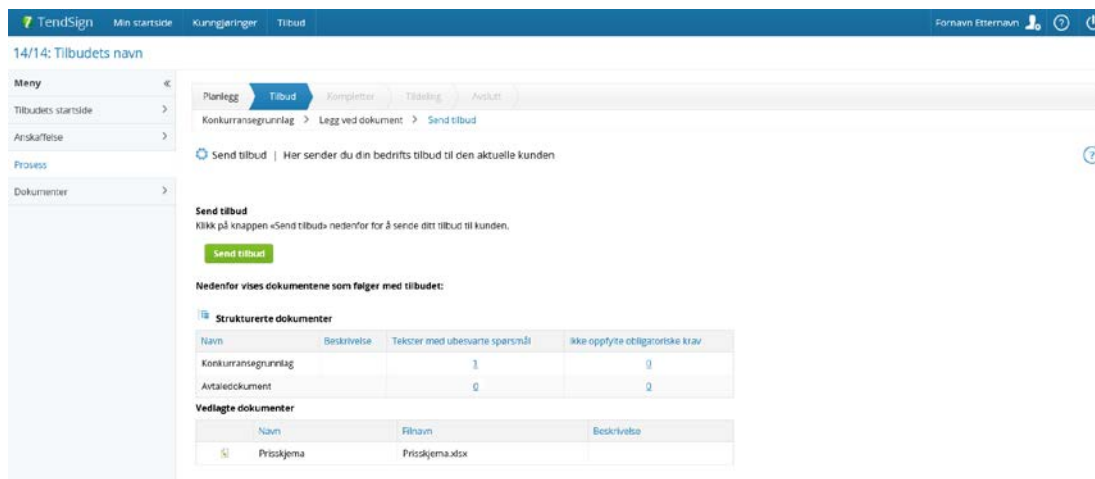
TendSign Min startside Kunngjøringer Tilbud

Fornavn Etternavn

14/14: Tilbudets navn

Meny «
Tilbudets startside >
Anskaffelse >
Prosess
Dokumenter >

Planlegg Tilbud Kompletter Tildeling Avslutt

Konkurransegrunnlag > Legg ved dokument > Send tilbud

Send tilbud | Her sender du din bedrifts tilbud til den aktuelle kunden

Send tilbud
Klikk på knappen «Send tilbud» nedenfor for å sende ditt tilbud til kunden.

Send tilbud

Nedenfor vises dokumentene som følger med tilbudet:

Strukturerte dokumenter

| Navn | Beskrivelse | Tekster med ubesvarte spørsmål | Ikke oppfylte obligatoriske krav |
|---|---|---|---|
| Konkurransegrunnlag | | 1 | 0 |
| Avtaledokument | | 0 | 0 |

Vedlagte dokumenter

| | Navn | Filnavn | Beskrivelse |
|---|---|---|---|
| | Prisskjema | Prisskjema.xlsx | |